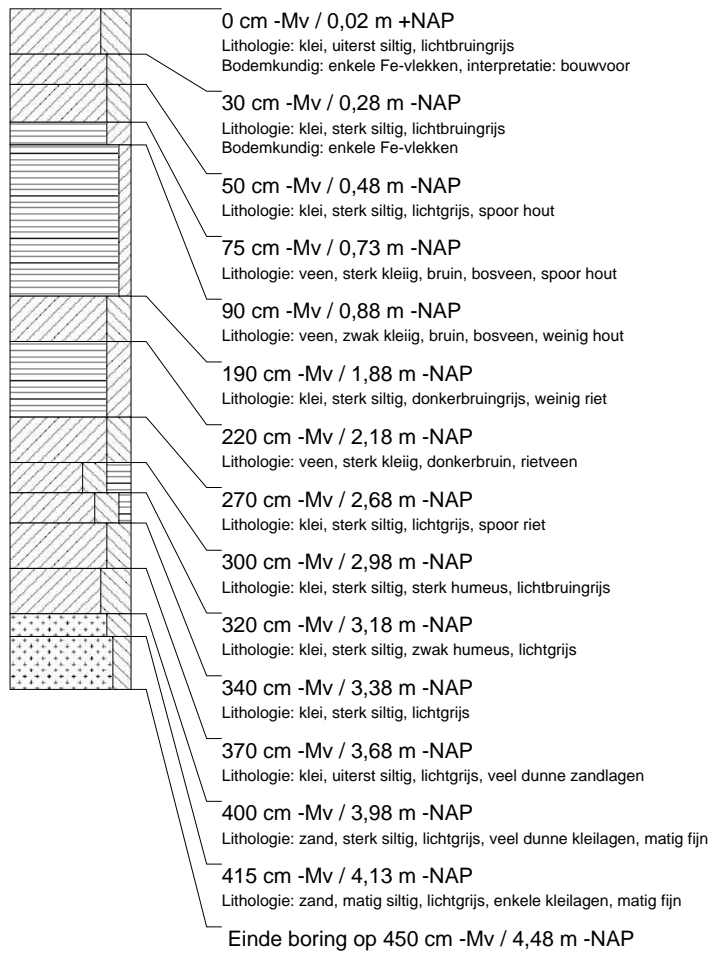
0 cm -Mv / 0,02 m +NAP
Lithologie: klei, uiterst siltig, lichtbruingrijs
Bodemkundig: enkele Fe-vlekken, interpretatie: bouwvoor

30 cm -Mv / 0,28 m -NAP
Lithologie: klei, sterk siltig, lichtbruingrijs
Bodemkundig: enkele Fe-vlekken

50 cm -Mv / 0,48 m -NAP
Lithologie: klei, sterk siltig, lichtgrijs, spoor hout

75 cm -Mv / 0,73 m -NAP
Lithologie: veen, sterk kleiig, bruin, bosveen, spoor hout

90 cm -Mv / 0,88 m -NAP
Lithologie: veen, zwak kleiig, bruin, bosveen, weinig hout

190 cm -Mv / 1,88 m -NAP
Lithologie: klei, sterk siltig, donkerbruingrijs, weinig riet

220 cm -Mv / 2,18 m -NAP
Lithologie: veen, sterk kleiig, donkerbruin, rietveen

270 cm -Mv / 2,68 m -NAP
Lithologie: klei, sterk siltig, lichtgrijs, spoor riet

300 cm -Mv / 2,98 m -NAP
Lithologie: klei, sterk siltig, sterk humeus, lichtbruingrijs

320 cm -Mv / 3,18 m -NAP
Lithologie: klei, sterk siltig, zwak humeus, lichtgrijs

340 cm -Mv / 3,38 m -NAP
Lithologie: klei, sterk siltig, lichtgrijs

370 cm -Mv / 3,68 m -NAP
Lithologie: klei, uiterst siltig, lichtgrijs, veel dunne zandlagen

400 cm -Mv / 3,98 m -NAP
Lithologie: zand, sterk siltig, lichtgrijs, veel dunne kleilagen, matig fijn

415 cm -Mv / 4,13 m -NAP
Lithologie: zand, matig siltig, lichtgrijs, enkele kleilagen, matig fijn

Einde boring op 450 cm -Mv / 4,48 m -NAP